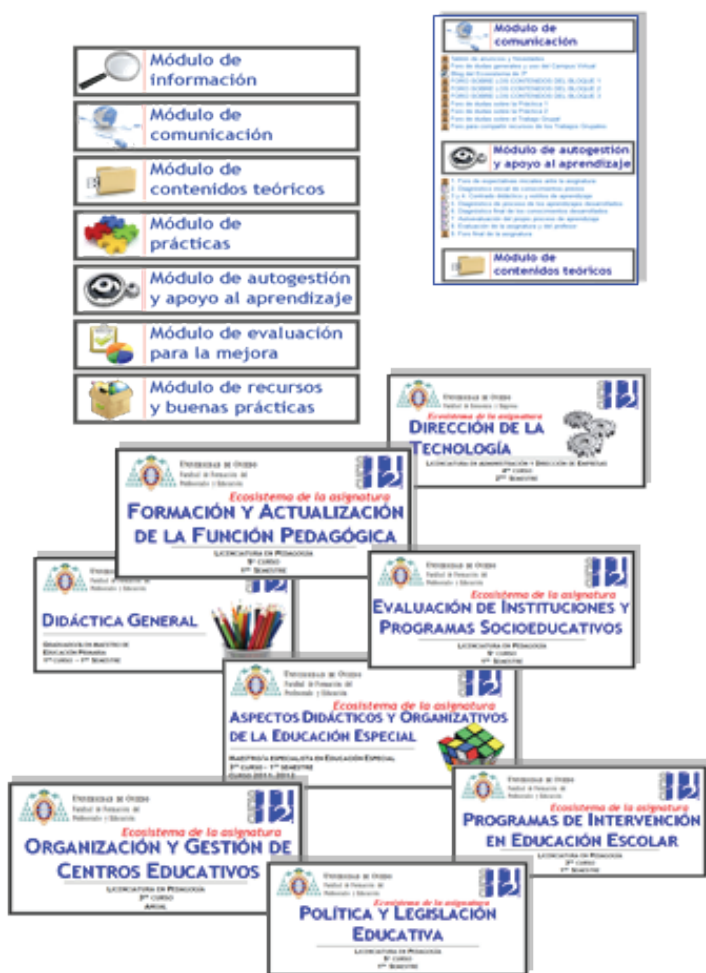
Módulo de información

Módulo de comunicación

Módulo de contenidos teóricos

Módulo de prácticas

Módulo de autogestión y apoyo al aprendizaje

Módulo de evaluación para la mejora

Módulo de recursos y buenas prácticas

Módulo de comunicación

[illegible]

Módulo de autogestión y apoyo al aprendizaje

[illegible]

Módulo de contenidos teóricos

Universidad de Oviedo
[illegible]
Ecosistema de la asignatura
Dirección de la Tecnología
Licenciatura en Administración y Dirección de Empresas
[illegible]

Universidad de Oviedo
Facultad de Formación del Profesorado y Educación
Ecosistema de la asignatura
Formación y Actualización de la Función Pedagógica
Licenciatura en Pedagogía
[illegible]

Universidad de Oviedo
Facultad de Formación del Profesorado y Educación
Didáctica General
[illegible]

Universidad de Oviedo
Facultad de Formación del Profesorado y Educación
Ecosistema de la asignatura
Evaluación de Instituciones y Programas Socioeducativos
Licenciatura en Pedagogía
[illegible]

Universidad de Oviedo
Facultad de Formación del Profesorado y Educación
Ecosistema de la asignatura
Aspectos Didácticos y Organizativos de la Educación Especial
Maestro/a especialista en Educación Especial
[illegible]
Curso 2011-2012

Universidad de Oviedo
Facultad de Formación del Profesorado y Educación
Ecosistema de la asignatura
Organización y Gestión de Centros Educativos
Licenciatura en Pedagogía
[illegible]
Anual

Universidad de Oviedo
Facultad de Formación del Profesorado y Educación
Ecosistema de la asignatura
Programas de Intervención en Educación Escolar
Licenciatura en Pedagogía
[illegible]

Universidad de Oviedo
Facultad de Formación del Profesorado y Educación
Ecosistema de la asignatura
Política y Legislación Educativa
Licenciatura en Pedagogía
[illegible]